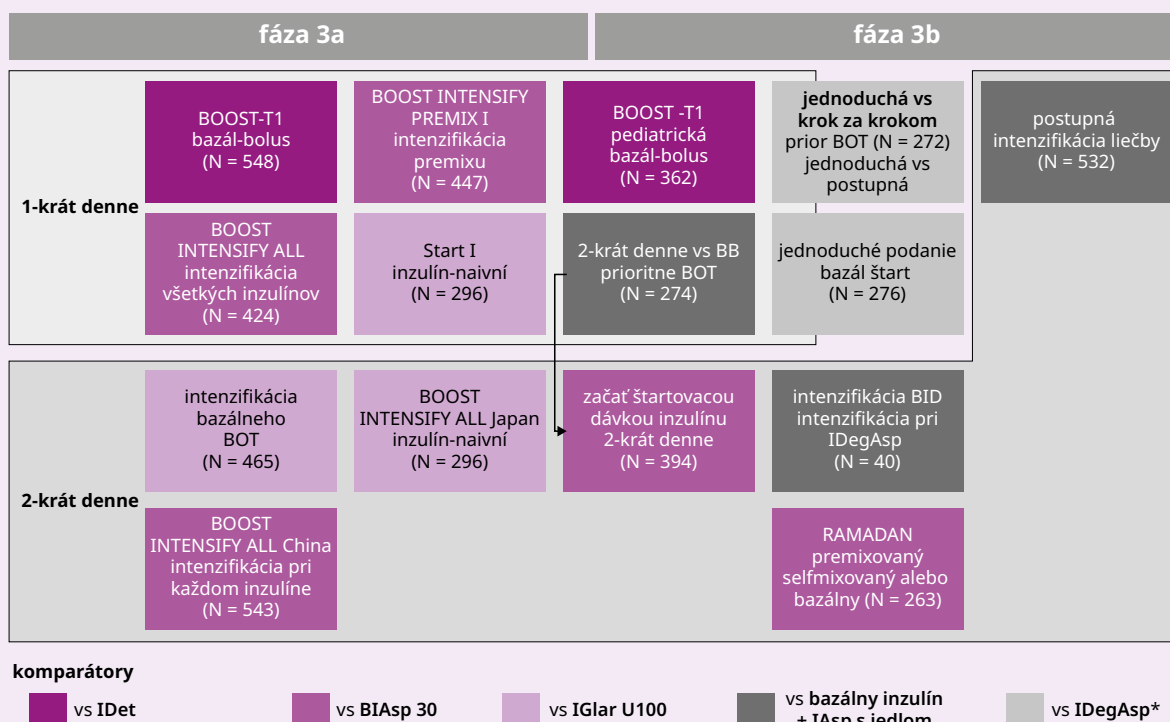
fáza 3a

fáza 3b

1-krát denne

BOOST-T1 bazál-bolus (N = 548)

BOOST INTENSIFY PREMIX I intenzifikácia premixu (N = 447)

BOOST -T1 pediatrická bazál-bolus (N = 362)

**jednoduchá vs krok za krokom** prior BOT (N = 272) jednoduchá vs postupná

postupná intenzifikácia liečby (N = 532)

BOOST INTENSIFY ALL intenzifikácia všetkých inzulínov (N = 424)

Start I inzulín-naivní (N = 296)

2-krát denne vs BB prioritne BOT (N = 274)

jednoduché podanie bazál štart (N = 276)

2-krát denne

intenzifikácia bazálneho BOT (N = 465)

BOOST INTENSIFY ALL Japan inzulín-naivní (N = 296)

začať štartovacou dávkou inzulínu 2-krát denne (N = 394)

intenzifikácia BID intenzifikácia pri IDegAsp (N = 40)

BOOST INTENSIFY ALL China intenzifikácia pri každom inzulíne (N = 543)

RAMADAN premixovaný selfmixovaný alebo bazálny (N = 263)

komparátory

vs **IDet**

vs **BIAsp 30**

vs **IGlar U100**

vs **bazálny inzulín + IAsp s jedlom**

vs **IDegAsp***